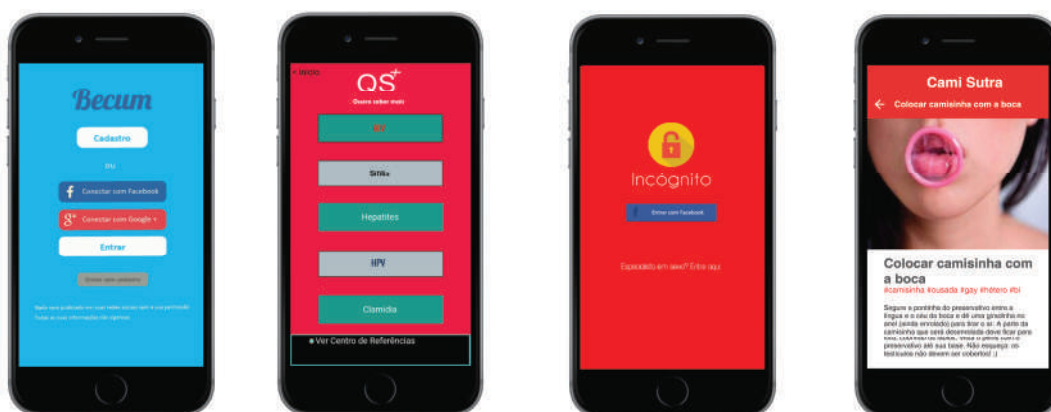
Becum

Cadastro

ou

Conectar com Facebook

Conectar com Google +

Entrar

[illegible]

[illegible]

< Início

QS+

Quero saber mais

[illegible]

Sífilis

Hepatites

HPV

Clamídia

Ver Centro de Referências

Incógnito

Entrar com Facebook

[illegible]

Cami Sutra

Colocar camisinha com a boca

Colocar camisinha com a boca

#camisinha #ousada #gay #hétero #bi

Segure a pontinha do preservativo entre a língua e o céu da boca e dê uma giradinha no anel (ainda enrolado) para tirar o ar. A ponta da camisinha que será desenrolada deve ficar para fora. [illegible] preservativo até sua base. Não esqueça: os testículos não devem ser cobertos! ;)